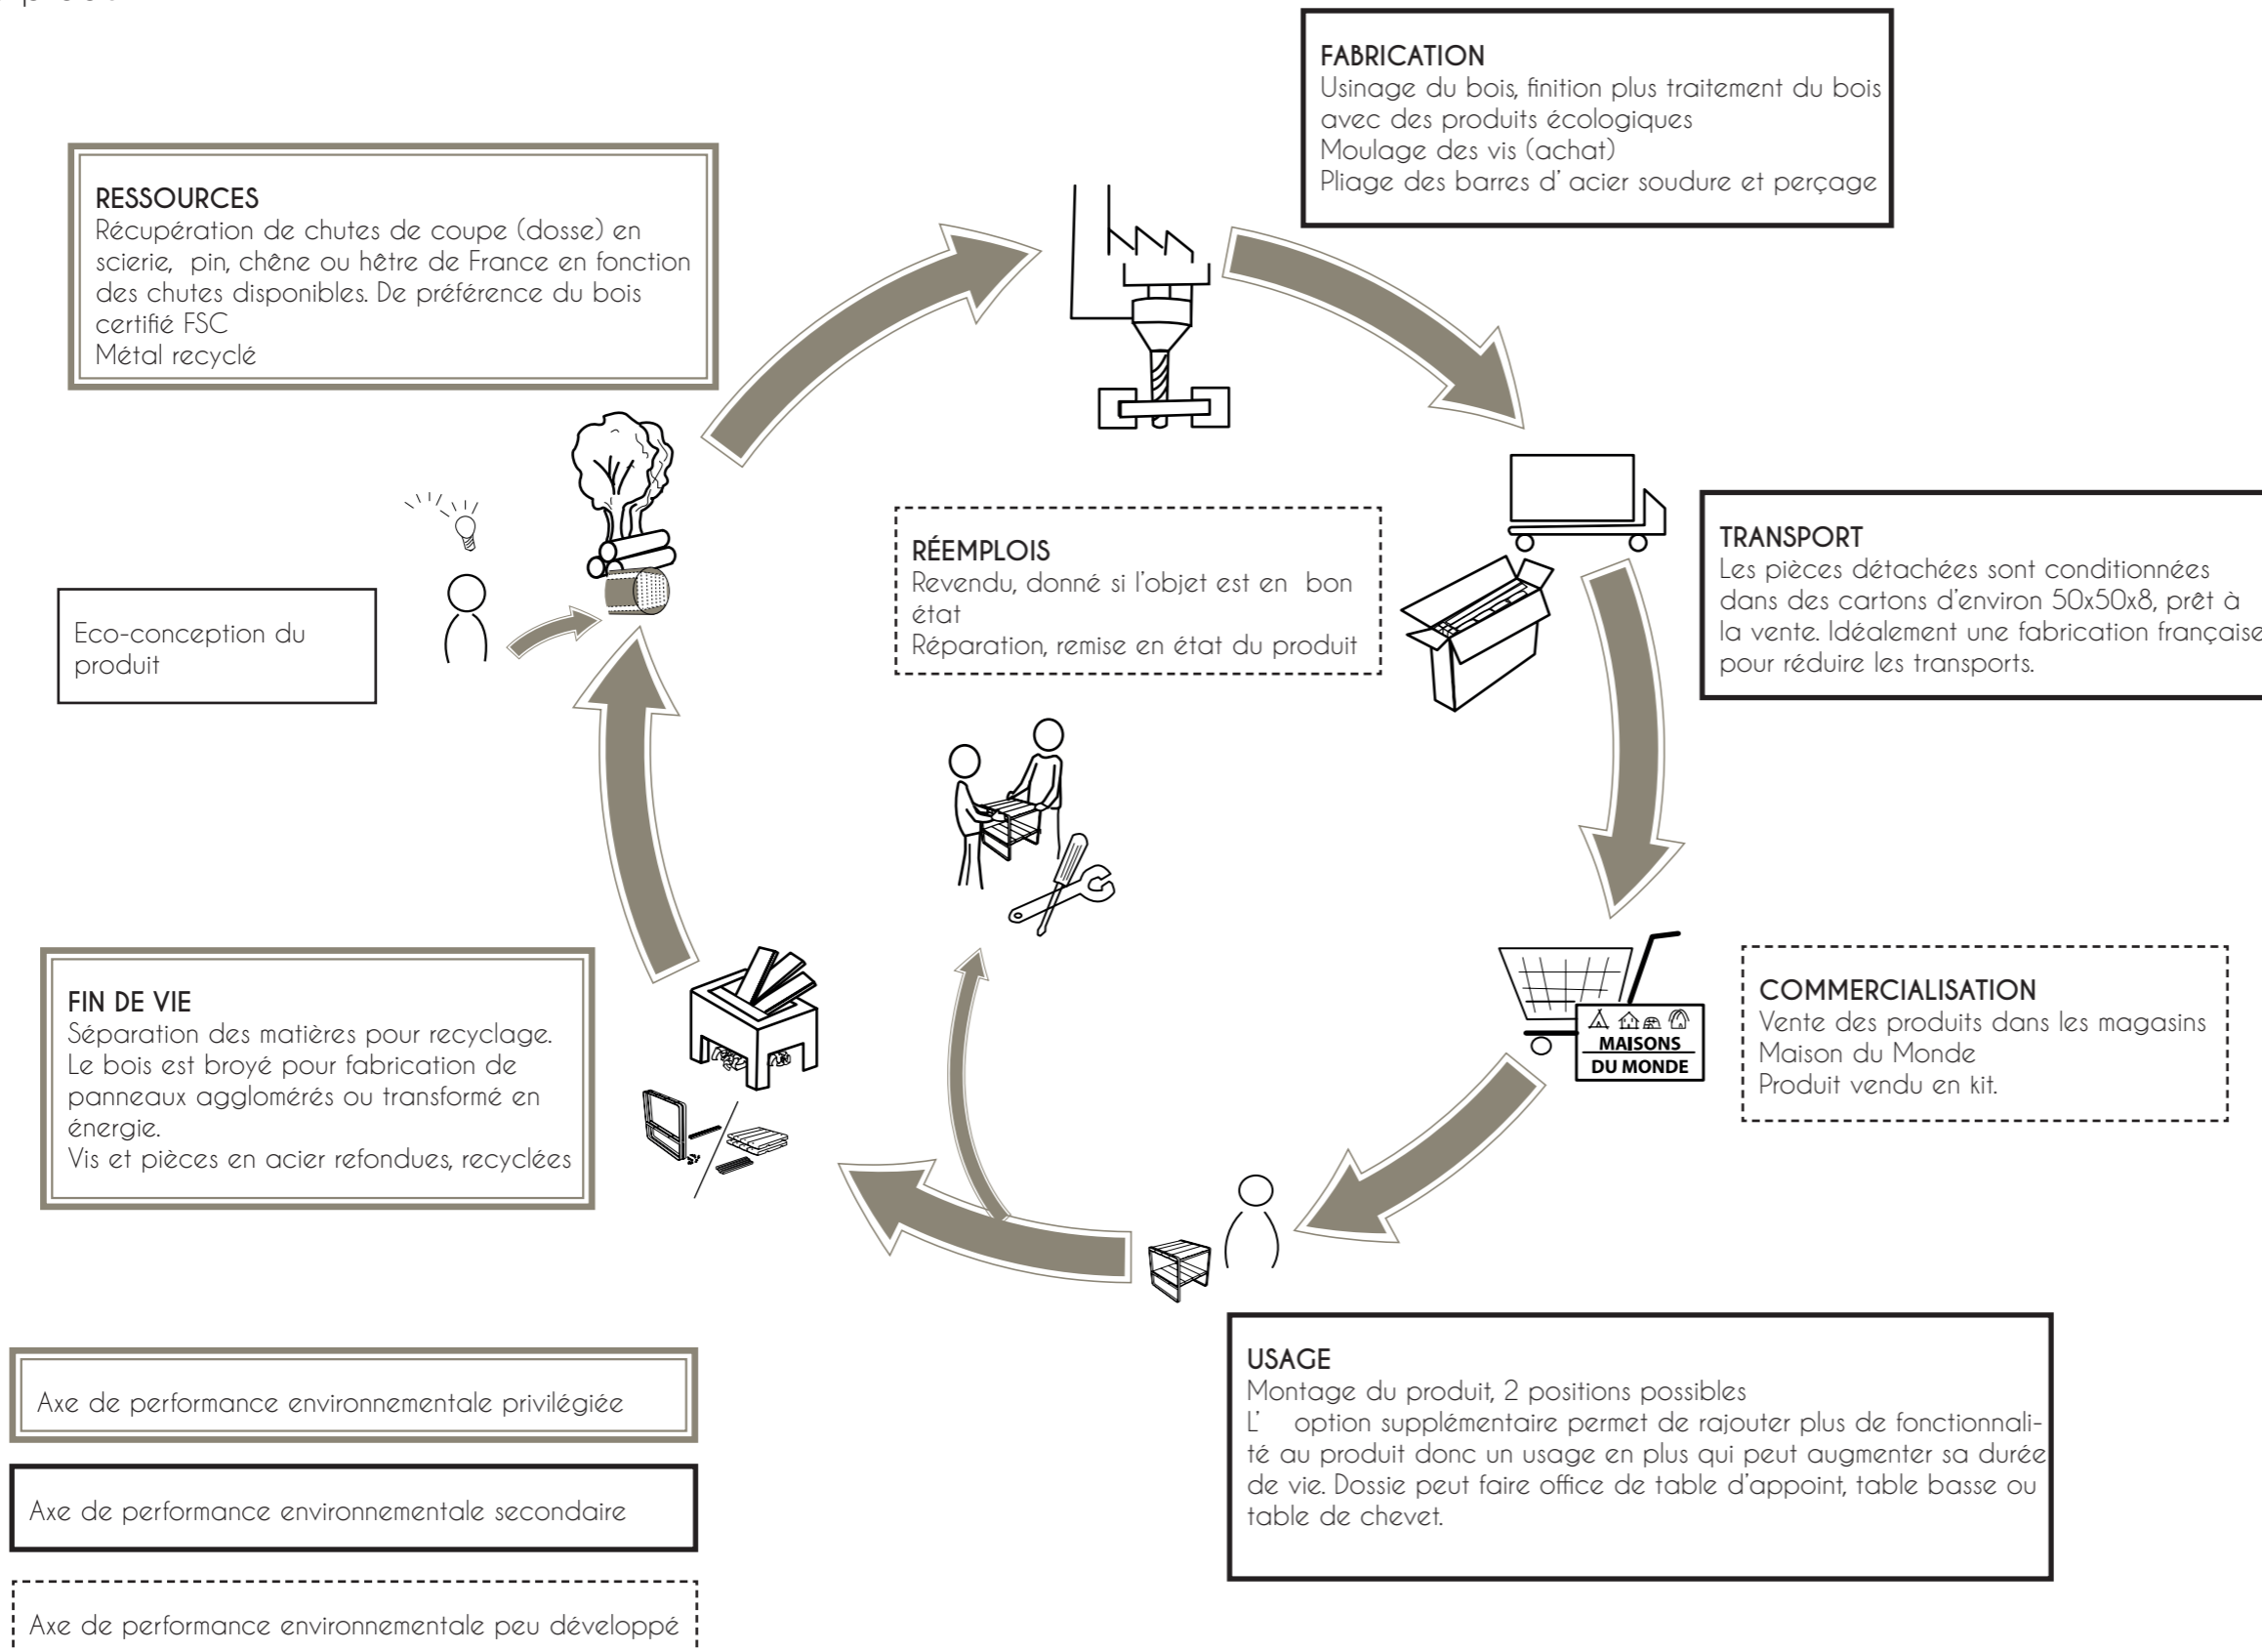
FABRICATION
Usinage du bois, finition plus traitement du bois avec des produits écologiques
Moulage des vis (achat)
Pliage des barres d' acier soudure et perçage

RESSOURCES
Récupération de chutes de coupe (dosse) en scierie, pin, chêne ou hêtre de France en fonction des chutes disponibles. De préférence du bois certifié FSC
Métal recyclé

RÉEMPLOIS
Revendu, donné si l'objet est en bon état
Réparation, remise en état du produit

TRANSPORT
Les pièces détachées sont conditionnées dans des cartons d'environ 50x50x8, prêt à la vente. Idéalement une fabrication française pour réduire les transports.

Eco-conception du produit

COMMERCIALISATION
Vente des produits dans les magasins Maison du Monde
Produit vendu en kit.

MAISONS DU MONDE

FIN DE VIE
Séparation des matières pour recyclage.
Le bois est broyé pour fabrication de panneaux agglomérés ou transformé en énergie.
Vis et pièces en acier refondues, recyclées

USAGE
Montage du produit, 2 positions possibles
L' option supplémentaire permet de rajouter plus de fonctionnalité au produit donc un usage en plus qui peut augmenter sa durée de vie. Dossie peut faire office de table d'appoint, table basse ou table de chevet.

Axe de performance environnementale privilégiée

Axe de performance environnementale secondaire

Axe de performance environnementale peu développé